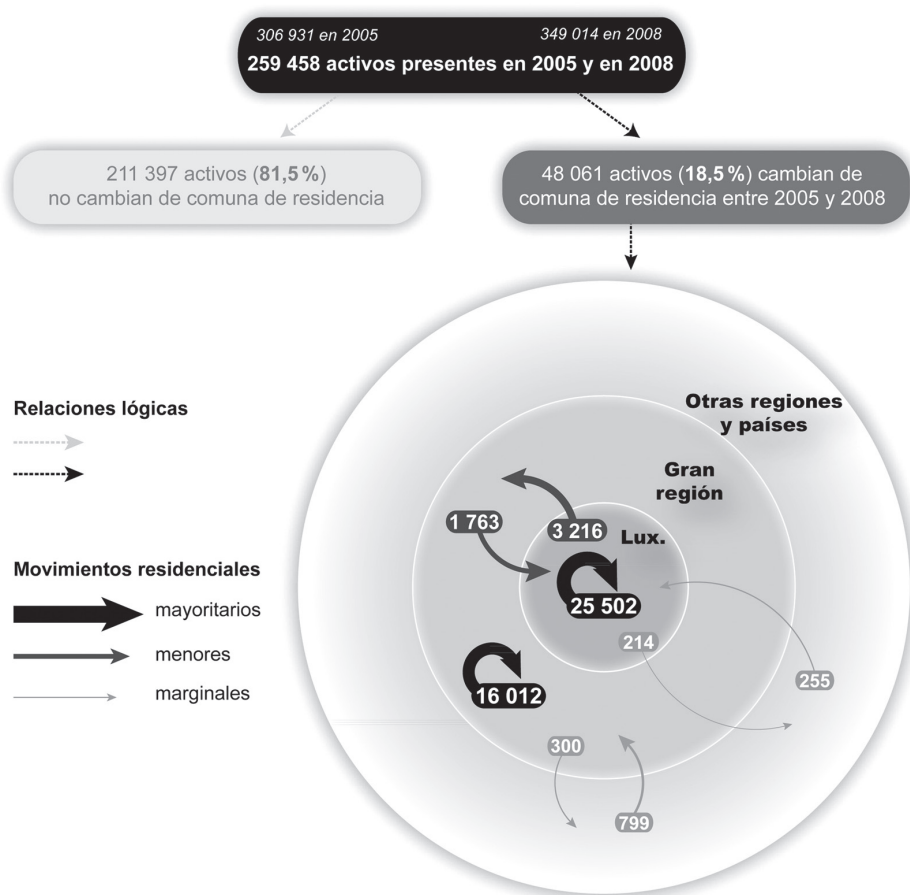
306 931 en 2005
349 014 en 2008
259 458 activos presentes en 2005 y en 2008

211 397 activos (81,5 %) no cambian de comuna de residencia

48 061 activos (18,5 %) cambian de comuna de residencia entre 2005 y 2008

Relaciones lógicas

Movimientos residenciales
mayoritarios
menores
marginales

Otras regiones y países
Gran región
Lux.
1 763
3 216
25 502
214
255
16 012
300
799